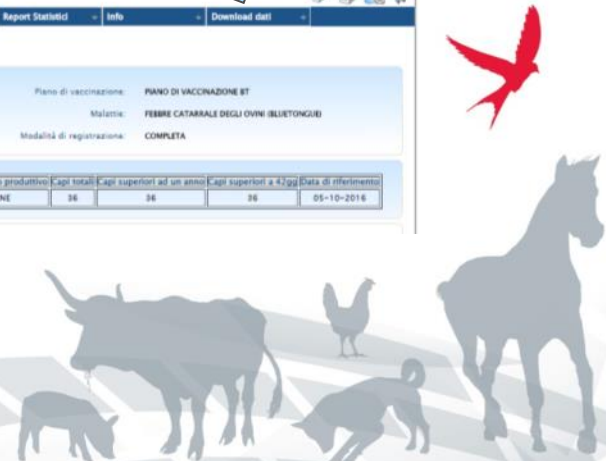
Report Statistici | Info | Download dati

Piano di vaccinazione: PIANO DI VACCINAZIONE BT

Malattie: FEBBRE CATARRALE DEGLI OVINI (BLUETONGUE)

Modalità di registrazione: COMPLETA

| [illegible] produttivo | Capi totali | Capi superiori ad un anno | Capi superiori a 42gg | Data di riferimento |
|---|---|---|---|---|
| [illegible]NE | 36 | 36 | 36 | 05-10-2016 |